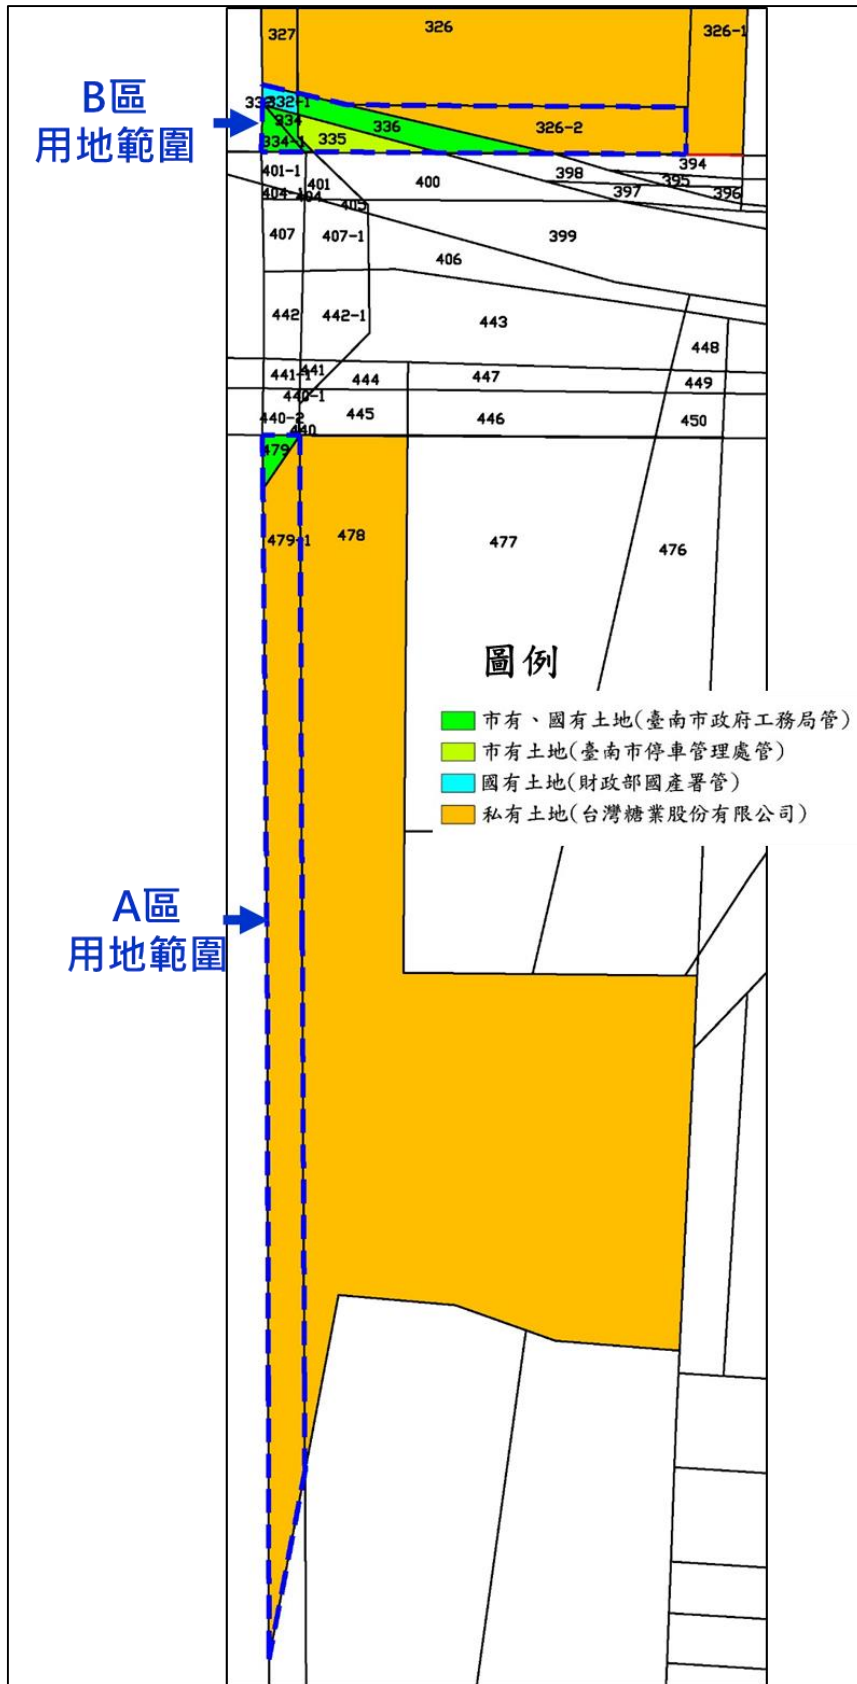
327
326
326-1
B區
用地範圍
333
332-1
334
336
326-2
334-1
335
394
401-1
401
400
398
397
395
396
404-1
404
405
407
407-1
399
406
442
442-1
443
448
441-1
441
444
447
449
440-1
445
446
450
440-2
440
479
479-1
478
477
476
圖例
市有、國有土地(臺南市政府工務局管)
市有土地(臺南市停車管理處管)
國有土地(財政部國產署管)
私有土地(台灣糖業股份有限公司)
A區
用地範圍